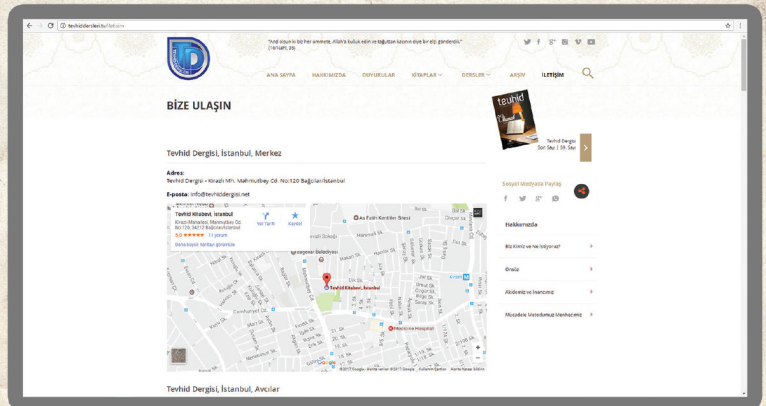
tevhiddersleri.tr/iletisim

"And olsun ki biz her ümmete, Allah'a kulluk edin ve tağuttan kaçının diye bir elçi gönderdik." (16/Nahl, 36)

ANA SAYFA HAKKIMIZDA DUYURULAR KİTAPLAR DERSLER ARŞİV İLETİŞİM

BİZE ULAŞIN

tevhid

Tevhid Dergisi Son Sayı | 39. Sayı

Tevhid Dergisi, İstanbul, Merkez

Adres:
Tevhid Dergisi - Kirazlı Mh. Mahmutbey Cd. No:120 Bağcılar/İstanbul

E-posta: info@tevhiddergisi.net

Tevhid Kitabevi, İstanbul
Kirazlı Mahallesi, Mahmutbey Cd. No:120, 34212 Bağcılar/İstanbul
5,0 ★★★★★ 11 yorum
Daha büyük haritayı görüntüle

Yol Tarifi
Kaydet

As Evdi Kertler Sitesi
Bağcılar Belediyesi
Tevhid Kitabevi, İstanbul
Medicine Hospital
Kirazlı

Sosyal Medyada Paylaş

Hakkımızda

Biz Kimiz ve Ne İstiyoruz? >
Ortak >
Akidemiz ve İnancımız >
Mücadele Metodumuz Menhecimiz >

Google
©2017 Google - Harita verileri ©2017 Google Kullanım Şartları Harita Hatası Bildirin

Tevhid Dergisi, İstanbul, Avcılar